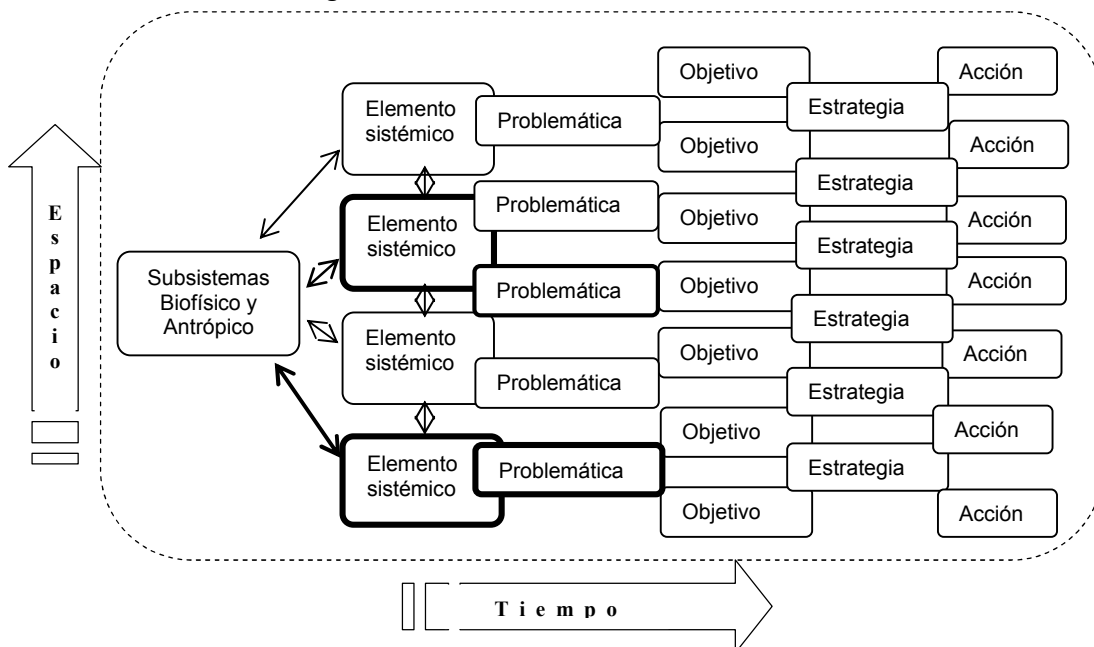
Espacio

Subsistemas Biofísico y Antrópico

Elemento sistémico

Problemática

Elemento sistémico

Problemática

Problemática

Elemento sistémico

Problemática

Elemento sistémico

Problemática

Objetivo

Objetivo

Objetivo

Objetivo

Objetivo

Objetivo

Objetivo

Estrategia

Estrategia

Estrategia

Estrategia

Estrategia

Estrategia

Acción

Acción

Acción

Acción

Acción

Acción

Acción

Tiempo